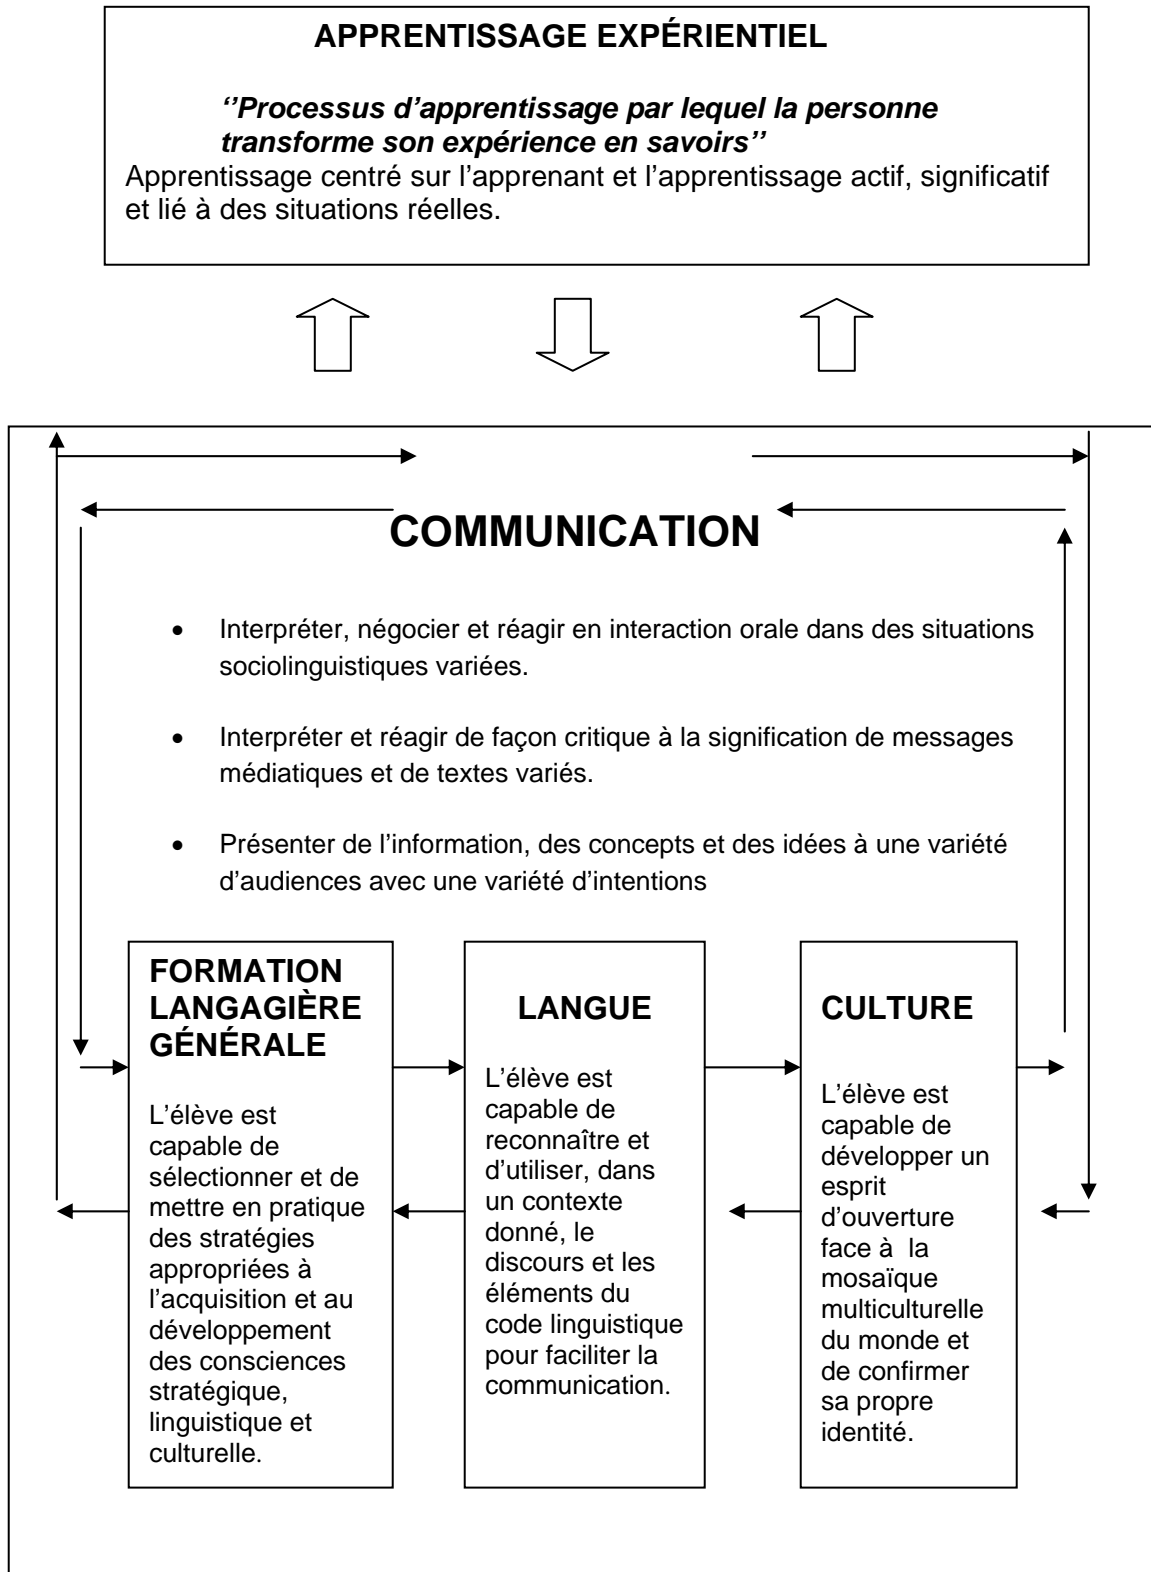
APPRENTISSAGE EXPÉRIENTIEL

*''Processus d'apprentissage par lequel la personne transforme son expérience en savoirs''*
Apprentissage centré sur l'apprenant et l'apprentissage actif, significatif et lié à des situations réelles.

COMMUNICATION

- Interpréter, négocier et réagir en interaction orale dans des situations sociolinguistiques variées.
- Interpréter et réagir de façon critique à la signification de messages médiatiques et de textes variés.
- Présenter de l'information, des concepts et des idées à une variété d'audiences avec une variété d'intentions

FORMATION LANGAGIÈRE GÉNÉRALE

L'élève est capable de sélectionner et de mettre en pratique des stratégies appropriées à l'acquisition et au développement des consciences stratégique, linguistique et culturelle.

LANGUE

L'élève est capable de reconnaître et d'utiliser, dans un contexte donné, le discours et les éléments du code linguistique pour faciliter la communication.

CULTURE

L'élève est capable de développer un esprit d'ouverture face à la mosaïque multiculturelle du monde et de confirmer sa propre identité.